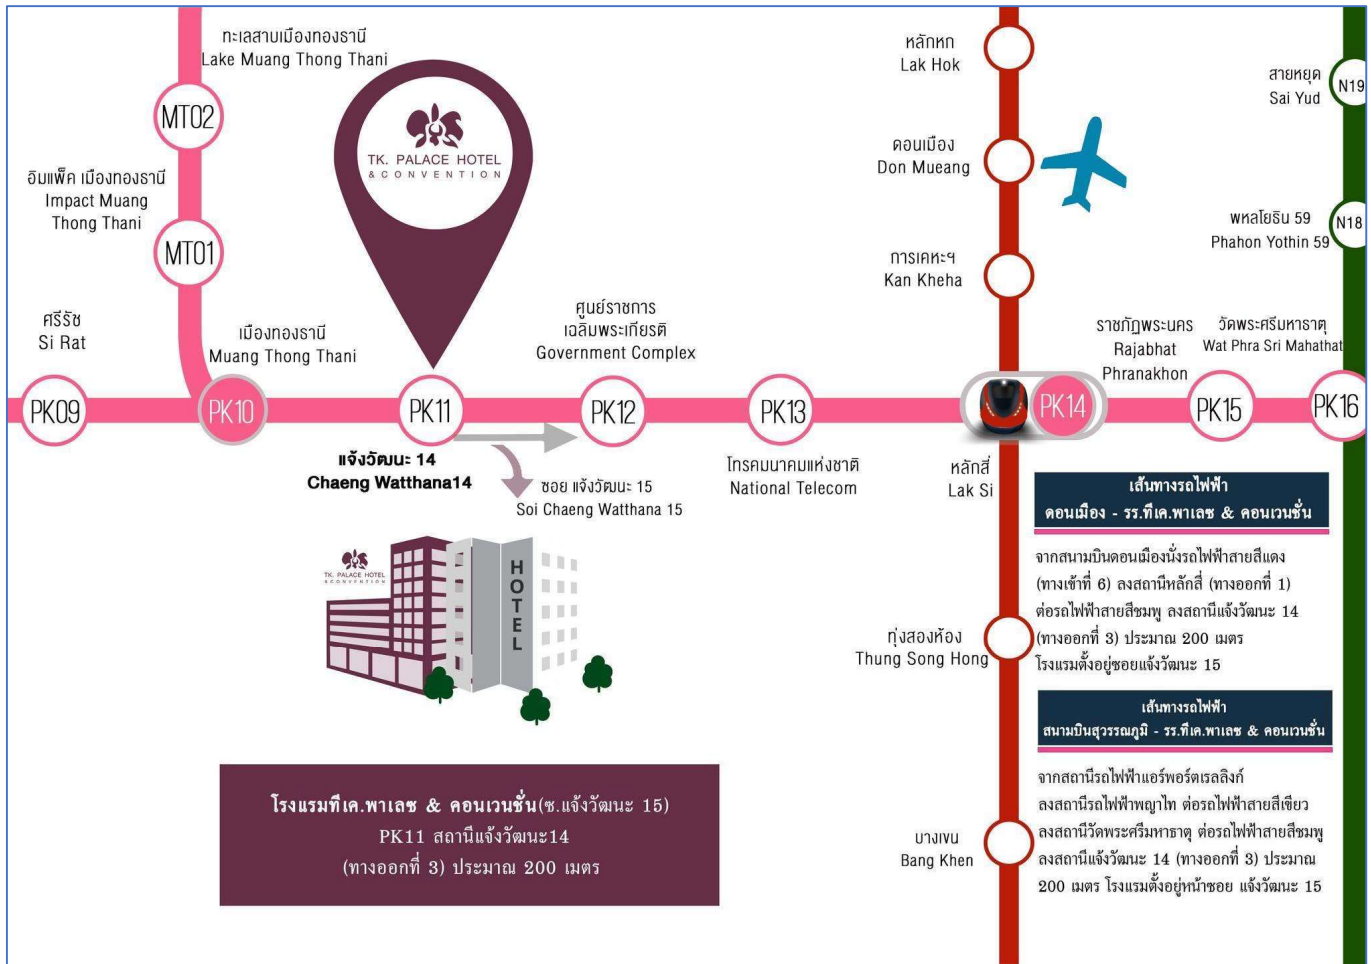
ทะเลสาบเมืองทองธานี
Lake Muang Thong Thani

MT02

อิมแพ็ค เมืองทองธานี
Impact Muang Thong Thani

MT01

TK. PALACE HOTEL & CONVENTION

ศรีรัช
Si Rat

เมืองทองธานี
Muang Thong Thani

ศูนย์ราชการ เฉลิมพระเกียรติ
Government Complex

PK09 PK10 PK11 PK12 PK13 PK14 PK15 PK16

แจ้งวัฒนะ 14
Chaeng Watthana14

ซอย แจ้งวัฒนะ 15
Soi Chaeng Watthana 15

โทรคมนาคมแห่งชาติ
National Telecom

หลักหก
Lak Hok

ดอนเมือง
Don Mueang

การเคหะฯ
Kan Kheha

ราชภัฏพระนคร
Rajabhat Phranakhon

วัดพระศรีมหาธาตุ
Wat Phra Sri Mahathat

สายหยุด
Sai Yud
N19

พหลโยธิน 59
Phahon Yothin 59
N18

หลักสี่
Lak Si

TK. PALACE HOTEL & CONVENTION

HOTEL

เส้นทางรถไฟฟ้า
ดอนเมือง - รร.ทีเค.พาเลซ & คอนเวนชั่น

จากสนามบินดอนเมืองนั่งรถไฟฟ้าสายสีแดง (ทางเข้าที่ 6) ลงสถานีหลักสี่ (ทางออกที่ 1) ต่อรถไฟฟ้าสายสีชมพู ลงสถานีแจ้งวัฒนะ 14 (ทางออกที่ 3) ประมาณ 200 เมตร โรงแรมตั้งอยู่ซอยแจ้งวัฒนะ 15

ทุ่งสองห้อง
Thung Song Hong

เส้นทางรถไฟฟ้า
สนามบินสุวรรณภูมิ - รร.ทีเค.พาเลซ & คอนเวนชั่น

จากสถานีรถไฟฟ้าแอร์พอร์ตเรลลิงก์ ลงสถานีรถไฟฟ้าพญาไท ต่อรถไฟฟ้าสายสีเขียว ลงสถานีวัดพระศรีมหาธาตุ ต่อรถไฟฟ้าสายสีชมพู ลงสถานีแจ้งวัฒนะ 14 (ทางออกที่ 3) ประมาณ 200 เมตร โรงแรมตั้งอยู่หน้าซอย แจ้งวัฒนะ 15

บางเขน
Bang Khen

โรงแรมทีเค.พาเลซ & คอนเวนชั่น(ซ.แจ้งวัฒนะ 15)
PK11 สถานีแจ้งวัฒนะ14
(ทางออกที่ 3) ประมาณ 200 เมตร